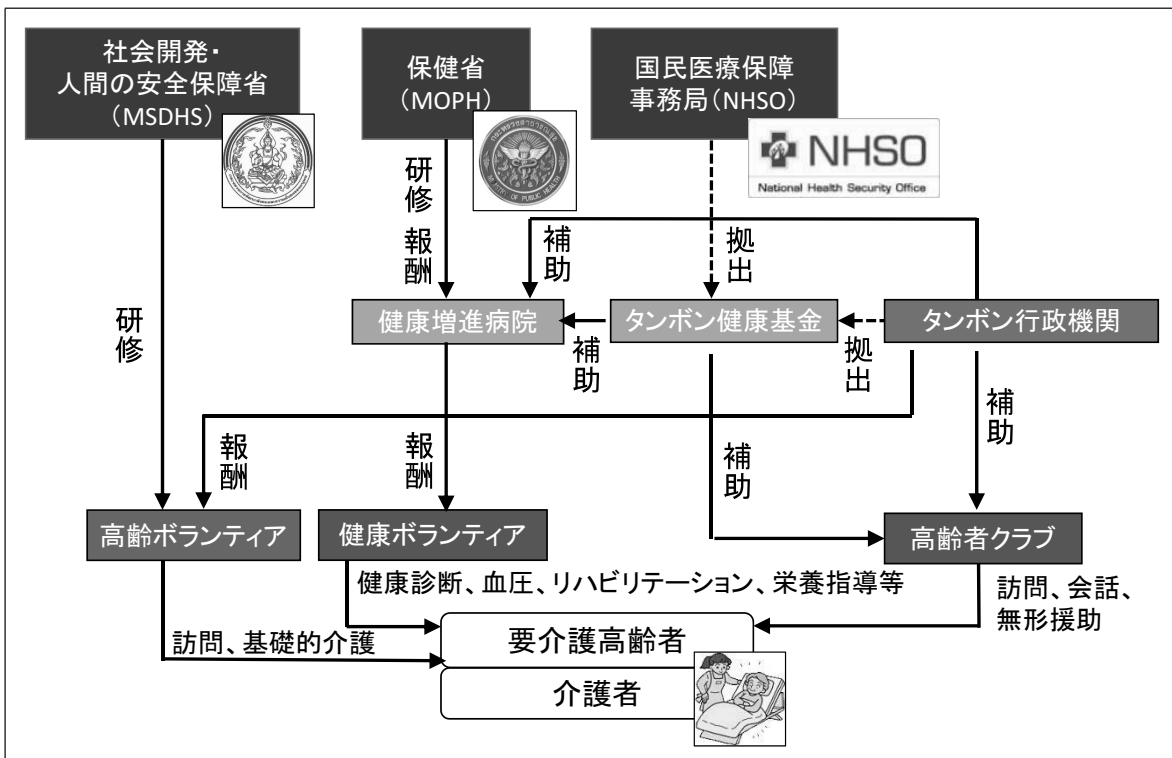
社会開発・人間の安全保障省（MSDHS）

保健省（MOPH）

国民医療保障事務局（NHSO）

NHSO
National Health Security Office

研修

報酬

補助

拠出

健康増進病院

タンボン健康基金

タンボン行政機関

補助

拠出

研修

補助

報酬

報酬

補助

高齢ボランティア

健康ボランティア

高齢者クラブ

健康診断、血圧、リハビリテーション、栄養指導等

訪問、会話、無形援助

訪問、基礎的介護

要介護高齢者

介護者